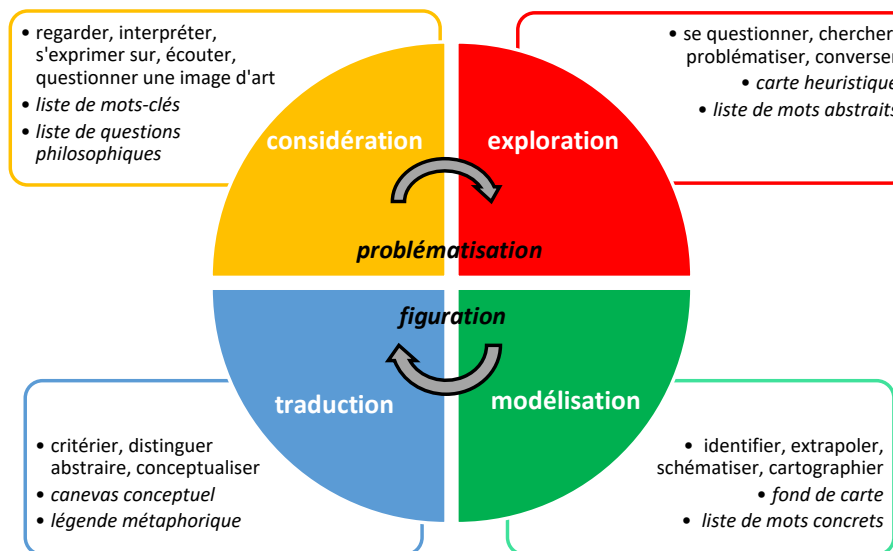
• regarder, interpréter, s'exprimer sur, écouter, questionner une image d'art
• *liste de mots-clés*
• *liste de questions philosophiques*

• se questionner, chercher, problématiser, converser
• *carte heuristique*
• *liste de mots abstraits*

considération

exploration

*problématisation*

*figuration*

traduction

modélisation

• critérier, distinguer abstraire, conceptualiser
• *canevas conceptuel*
• *légende métaphorique*

• identifier, extrapoler, schématiser, cartographier
• *fond de carte*
• *liste de mots concrets*